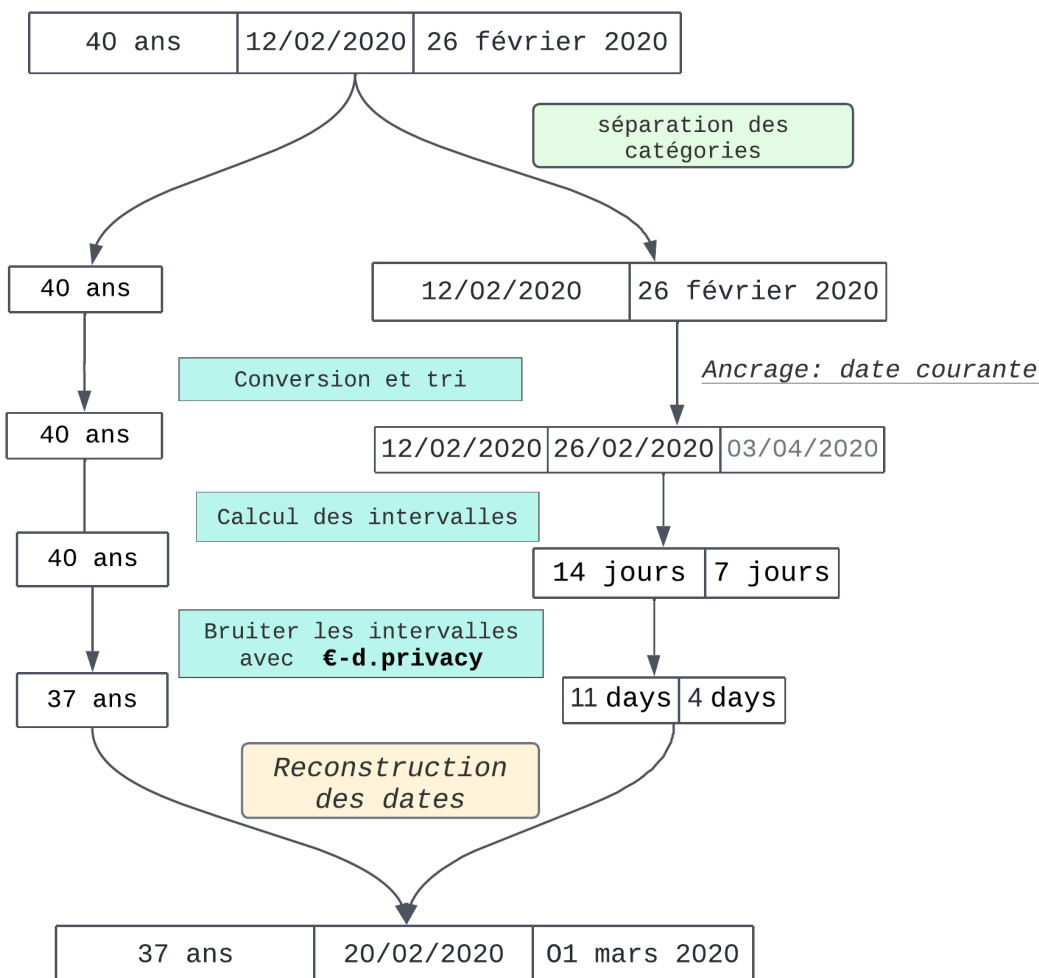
| 40 ans | 12/02/2020 | 26 février 2020 |
|---|---|---|

séparation des catégories

| 40 ans |
|---|

| 12/02/2020 | 26 février 2020 |
|---|---|

Conversion et tri

Ancrage: date courante

| 40 ans |
|---|

| 12/02/2020 | 26/02/2020 | 03/04/2020 |
|---|---|---|

Calcul des intervalles

| 40 ans |
|---|

| 14 jours | 7 jours |
|---|---|

Bruiter les intervalles avec **€-d.privacy**

| 37 ans |
|---|

| 11 days | 4 days |
|---|---|

*Reconstruction des dates*

| 37 ans | 20/02/2020 | 01 mars 2020 |
|---|---|---|